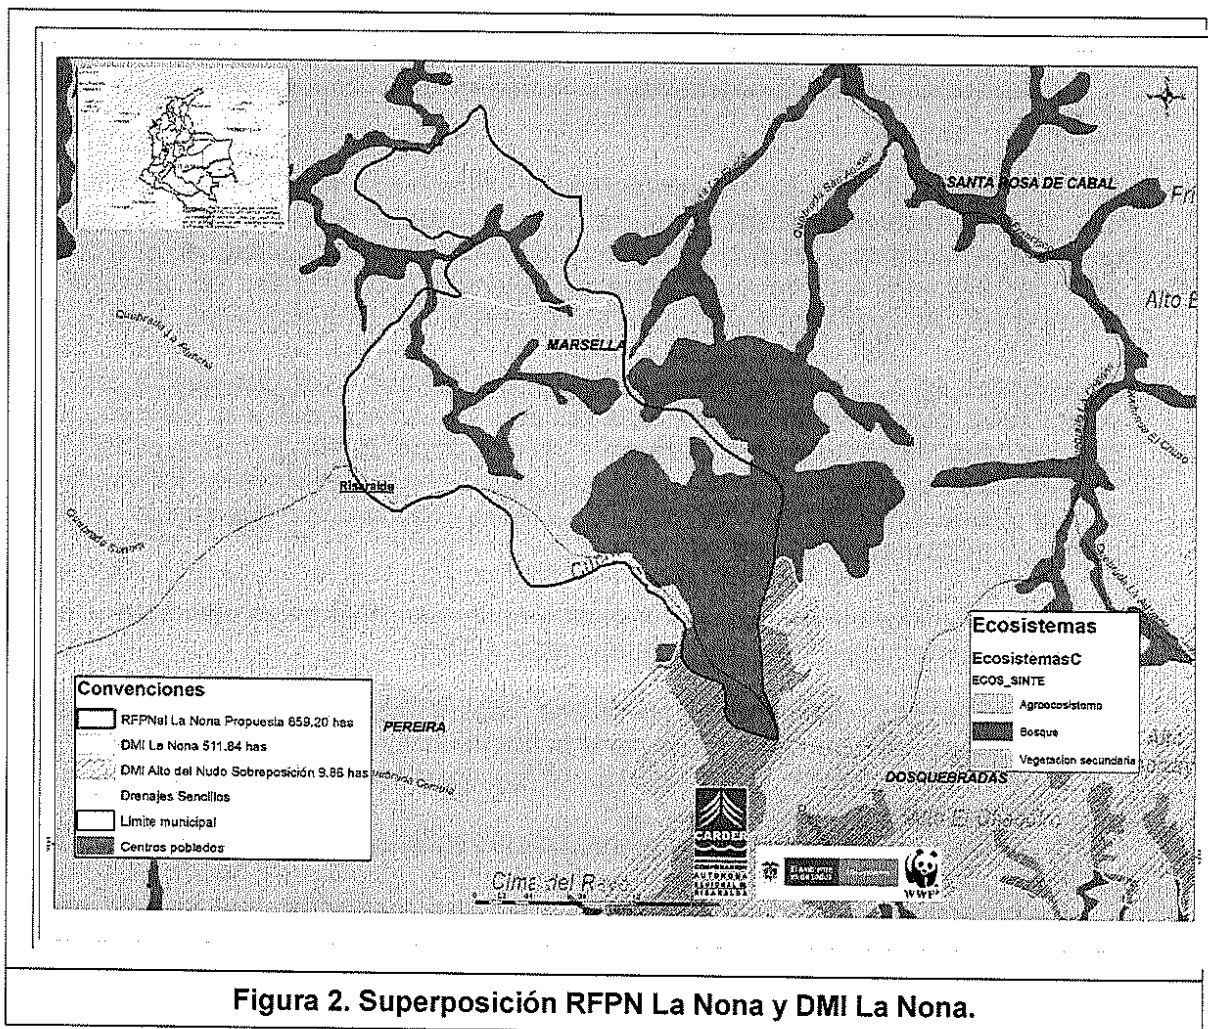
SANTA ROSA DE CABAL

Alto B

Quebrada La Paloma

MARSELLA

Risaralda

Quebrada Sonora

PEREIRA

DOSQUEBRADAS

Cima del Rayo

Ecosistemas

EcosistemasC

ECOS_SINTE

Agroecosistema

Bosque

Vegetacion secundaria

Convenciones

RFPNal La Nona Propuesta 659.20 has

DMI La Nona 511.84 has

DMI Alto del Nudo Sobreposición 9.86 has

Drenajes Sencillos

Limite municipal

Centros poblados

CARDER

WWF

Figura 2. Superposición RFPN La Nona y DMI La Nona.